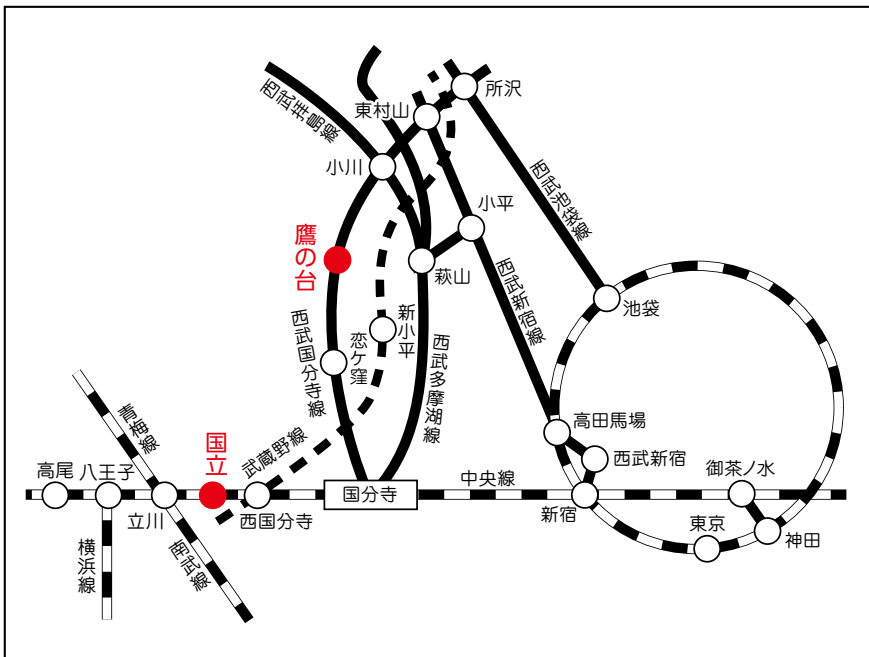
西武拝島線
東村山
所沢
小川
西武池袋線
小平
鷹の台
萩山
西武新宿線
池袋
新小平
西武国分寺線
恋ケ窪
西武多摩湖線
高田馬場
青梅線
国立
武蔵野線
西武新宿
御茶ノ水
高尾
八王子
立川
国分寺
中央線
新宿
西国分寺
横浜線
南武線
東京
神田